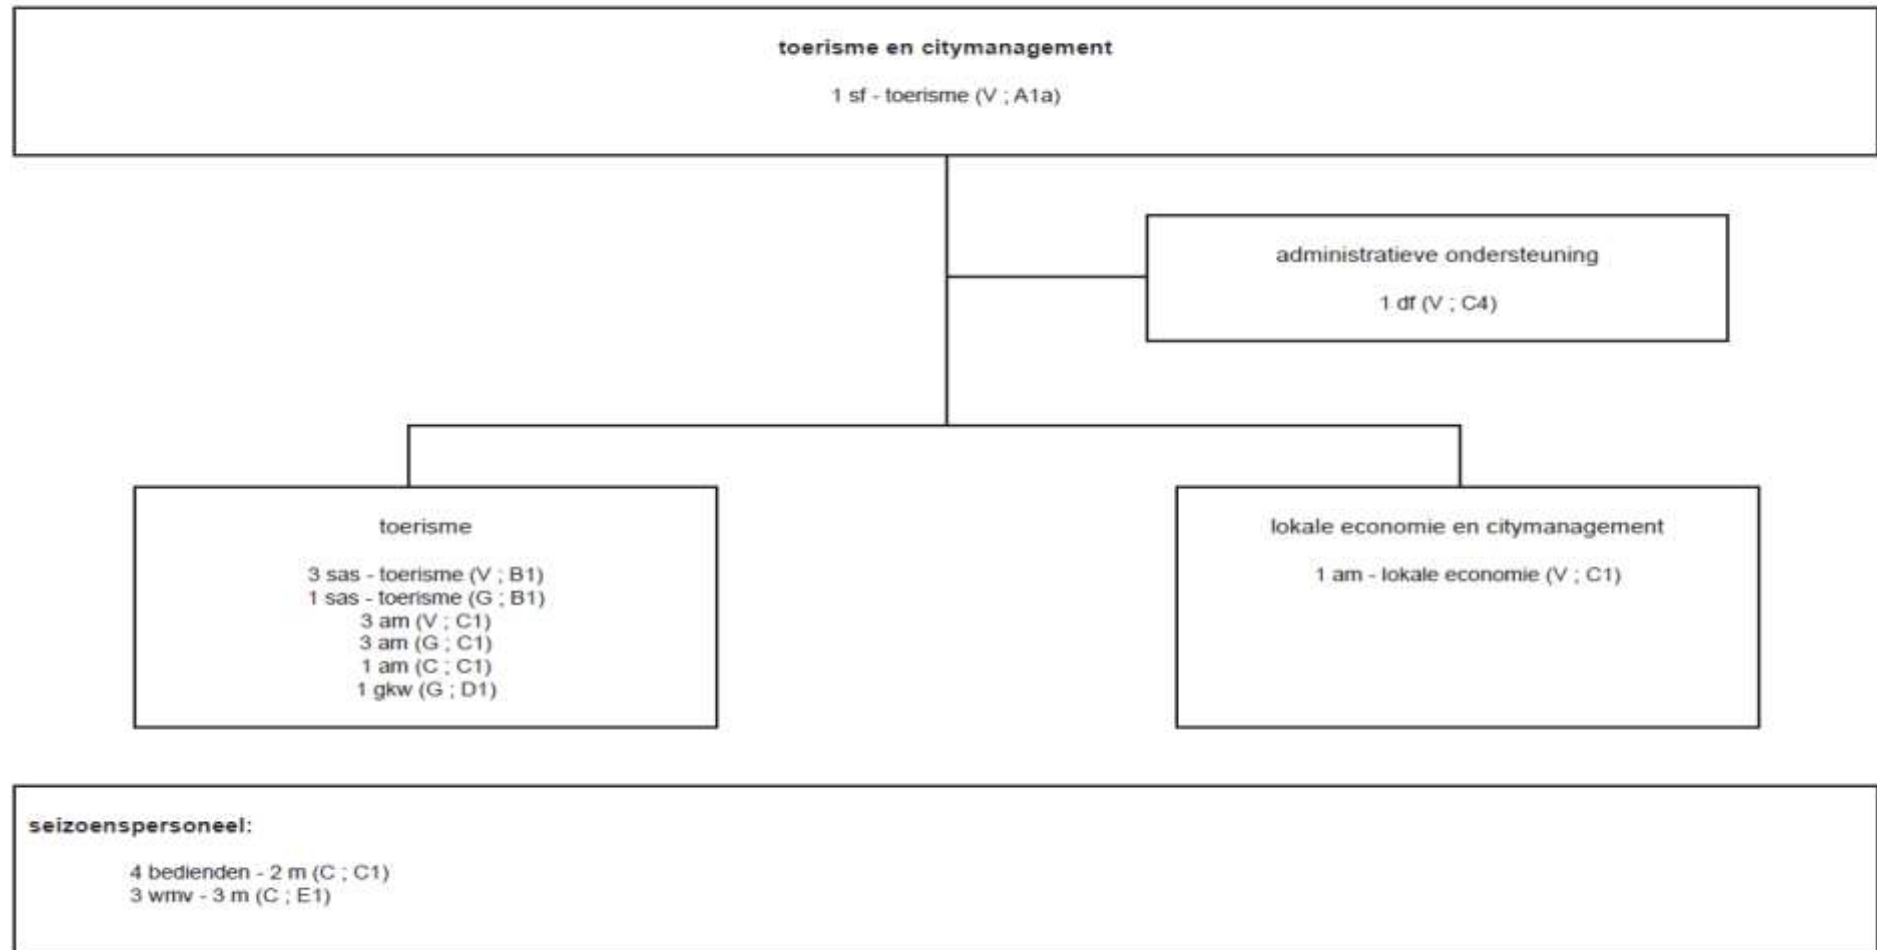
toerisme en citymanagement

1 sf - toerisme (V ; A1a)

administratieve ondersteuning

1 df (V ; C4)

toerisme

3 sas - toerisme (V ; B1)
1 sas - toerisme (G ; B1)
3 am (V ; C1)
3 am (G ; C1)
1 am (C ; C1)
1 gkw (G ; D1)

lokale economie en citymanagement

1 am - lokale economie (V ; C1)

seizoenspersoneel:

4 bedienden - 2 m (C ; C1)
3 wmv - 3 m (C ; E1)